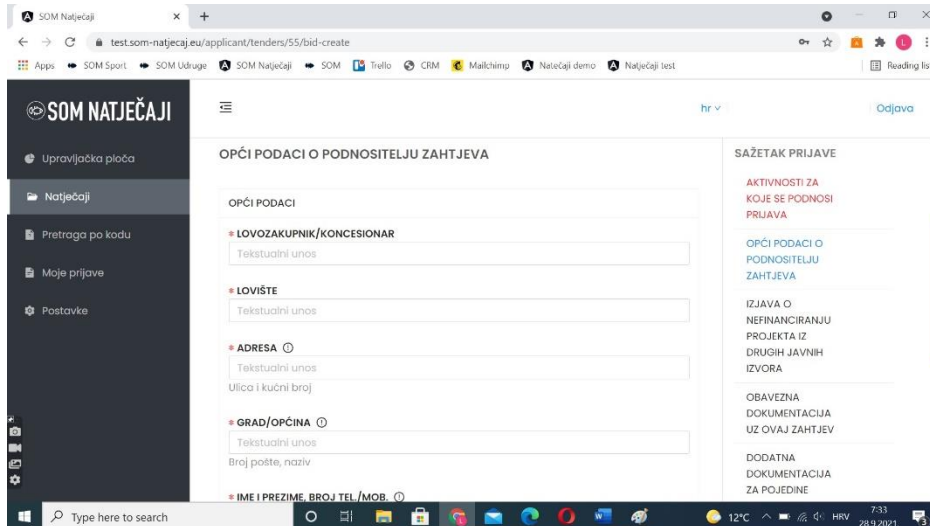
SOM Natječaji
test.som-natjecaj.eu/applicant/tenders/55/bid-create
Apps SOM Sport SOM Udruge SOM Natječaji SOM Trello CRM Mailchimp Natečaji demo Natječaji test
Reading lis

SOM NATJEČAJI
hr
Odjava

Upravljačka ploča
Natječaji
Pretraga po kodu
Moje prijave
Postavke

OPĆI PODACI O PODNOSITELJU ZAHTJEVA

OPĆI PODACI

* LOVOZAKUPNIK/KONCESIONAR
Tekstualni unos

* LOVIŠTE
Tekstualni unos

* ADRESA
Tekstualni unos
Ulica i kućni broj

* GRAD/OPĆINA
Tekstualni unos
Broj pošte, naziv

* IME I PREZIME, BROJ TEL./MOB.

SAŽETAK PRIJAVE

AKTIVNOSTI ZA KOJE SE PODNOSI PRIJAVA

OPĆI PODACI O PODNOSITELJU ZAHTJEVA

IZJAVA O NEFINANCIRANJU PROJEKTA IZ DRUGIH JAVNIH IZVORA

OBAVEZNA DOKUMENTACIJA UZ OVAJ ZAHTJEV

DODATNA DOKUMENTACIJA ZA POJEDINE

Type here to search
12°C HRV 7:33 28.9.2021